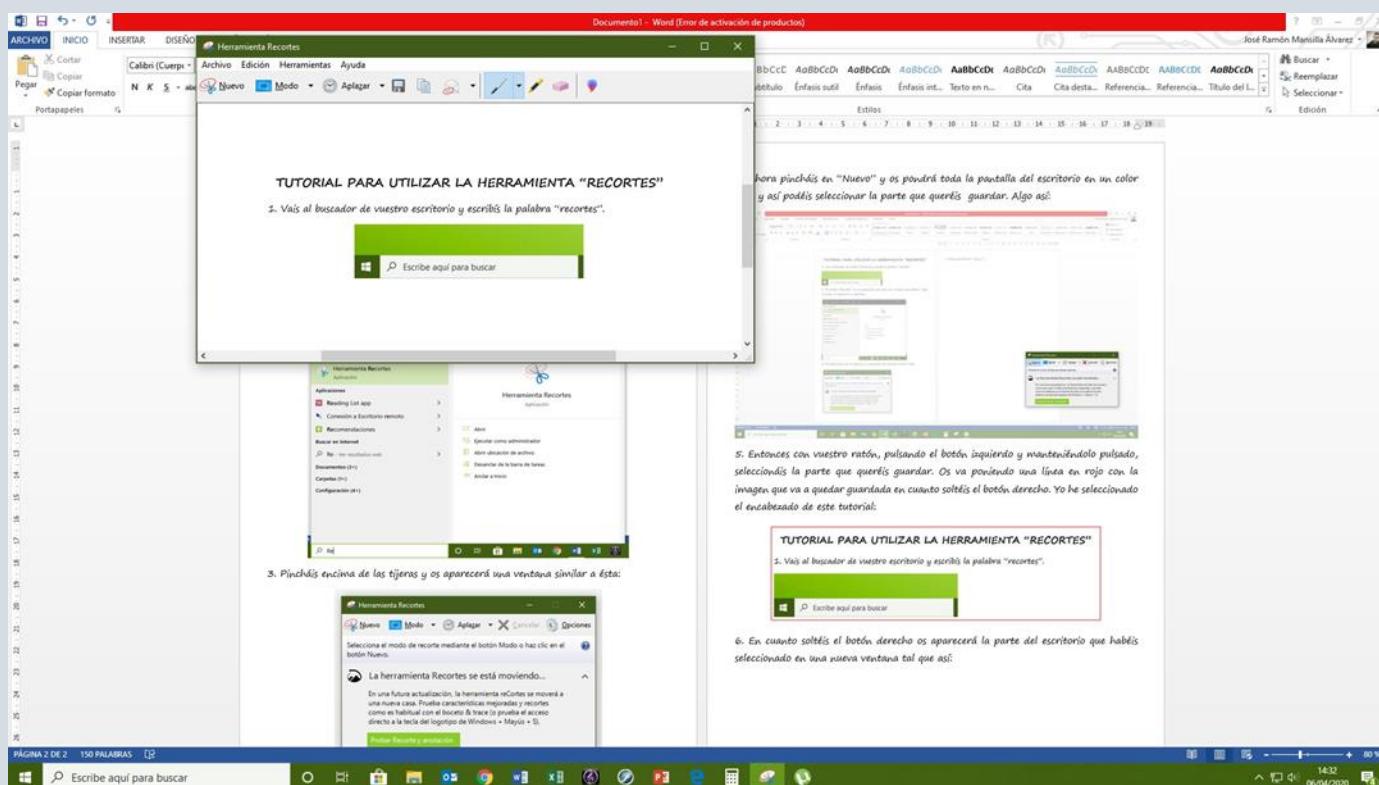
Documento1 - Word (Error de activación de productos)

ARCHIVO INICIO INSERTAR DISEÑO

José Ramón Mansilla Álvarez

Cortar
Copiar
Pegar
Copiar formato
Portapapeles

Calibri (Cuerpo
N K S

AaBbCcD AaBbCcDı AaBbCcDı AaBbCcDı AaBbCcDı AaBbCcDı AaBbCcDı AABBCCDI AABBCCDI AaBbCcDı
Subtítulo Énfasis sutil Énfasis Énfasis int... Texto en n... Cita Cita desta... Referencia... Referencia... Título del l...
Estilos

Buscar
Reemplazar
Seleccionar
Edición

Herramienta Recortes
Archivo Edición Herramientas Ayuda
Nuevo Modo Aplazar

TUTORIAL PARA UTILIZAR LA HERRAMIENTA "RECORTES"

1. Vais al buscador de vuestro escritorio y escribís la palabra "recortes".

Escribe aquí para buscar

Herramienta Recortes
Aplicación
Aplicaciones
Reading List app
Conexión a Escritorio remoto
Recomendaciones
Buscar en Internet
Documentos (3+)
Carpetas (1+)
Configuración (4+)
Herramienta Recortes
Aplicación
Abrir
Ejecutar como administrador
Abrir ubicación de archivo
Desanclar de la barra de tareas
Anclar a Inicio

3. Pinchάis encima de las tijeras y os aparecerá una ventana similar a ésta:

Herramienta Recortes
Nuevo Modo Aplazar Cancelar Opciones
Selecciona el modo de recorte mediante el botón Modo o haz clic en el botón Nuevo.
La herramienta Recortes se está moviendo...
En una futura actualización, la herramienta reCortes se moverá a una nueva casa. Prueba características mejoradas y recortes como es habitual con el boceto & trace (o prueba el acceso directo a la tecla del logotipo de Windows + Mayús + S).
Probar Recorte y anotación

Ahora pinchάis en "Nuevo" y os pondrá toda la pantalla del escritorio en un color ... y así podéis seleccionar la parte que queréis guardar. Algo así:

5. Entonces con vuestro ratón, pulsando el botón izquierdo y manteniéndolo pulsado, seleccionáis la parte que queréis guardar. Os va poniendo una línea en rojo con la imagen que va a quedar guardada en cuanto soltéis el botón derecho. Yo he seleccionado el encabezado de este tutorial:

TUTORIAL PARA UTILIZAR LA HERRAMIENTA "RECORTES"
1. Vais al buscador de vuestro escritorio y escribís la palabra "recortes".
Escribe aquí para buscar

6. En cuanto soltéis el botón derecho os aparecerá la parte del escritorio que habéis seleccionado en una nueva ventana tal que así:

PÁGINA 2 DE 2 150 PALABRAS

Escribe aquí para buscar

14:32
06/04/2020